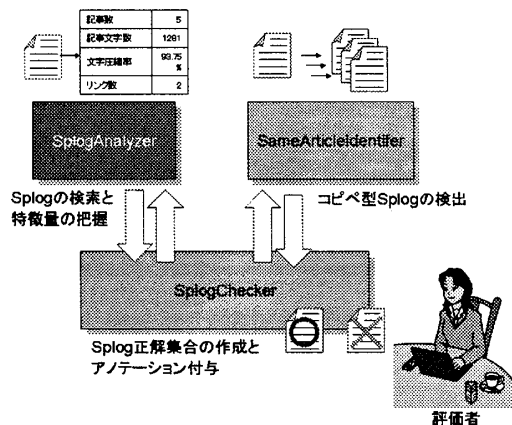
| 記事数 | 5 |
|---|---|
| 記事文字数 | 1281 |
| 文字圧縮率 | 93.75 % |
| リンク数 | 2 |

SplogAnalyzer

SameArticleIdentifer

Splogの検索と特徴量の把握

コピペ型Splogの検出

SplogChecker

Splog正解集合の作成とアノテーション付与

評価者